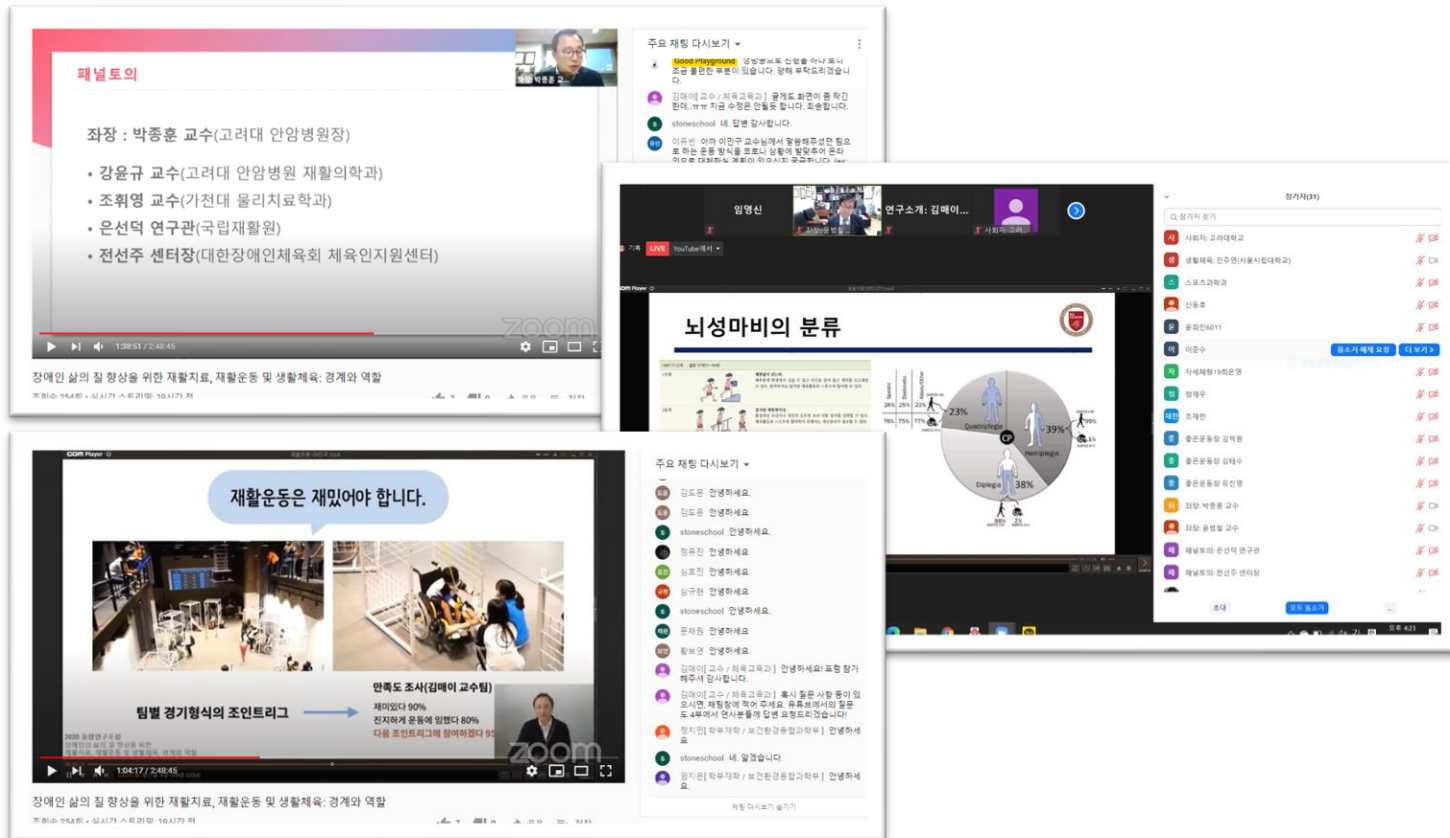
패널토의

좌장 : 박종훈 교수(고려대 안암병원장)

• 강윤규 교수(고려대 안암병원 재활의학과)
• 조휘영 교수(가천대 물리치료학과)
• 은선덕 연구관(국립재활원)
• 전선주 센터장(대한장애인체육회 체육인지원센터)

1:38:51 / 2:48:45

장애인 삶의 질 향상을 위한 재활치료, 재활운동 및 생활체육: 경계와 역할

주요 채팅 다시보기

Good Playground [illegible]

김매이[교수 / 체육교육과] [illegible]

stoneschool 네. 답변 감사합니다.

이유빈 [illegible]

임영신

연구소개: 김매이...

LIVE YouTube에서

뇌성마비의 분류

23%

39%

38%

Quadriplegia

Hemiplegia

Diplegia

CP

참가자(31)

참가자 찾기

사회자: 고려대학교

생활체육: 한주연(서울시립대학교)

스포츠과학과

신동호

윤희진6011

이준수

음소거 해제 요청

더 보기

자세체험19회은영

정해우

조재찬

좋은운동장 김택환

좋은운동장 김태수

좋은운동장 유진영

좌장: 박종훈 교수

좌장: 윤병철 교수

패널토의: 은선덕 연구관

패널토의: 전선주 센터장

초대

모두 음소거

오후 4:23

재활운동은 재밌어야 합니다.

팀별 경기형식의 조인트리그

만족도 조사(김매이 교수팀)
재미있다 90%
진지하게 운동에 임했다 80%
다음 조인트리그에 참여하겠다 95

1:04:17 / 2:48:45

주요 채팅 다시보기

김도윤 안녕하세요.

김도윤 안녕하세요

stoneschool 안녕하세요.

정유진 안녕하세요

심효진 안녕하세요

심규현 안녕하세요

stoneschool 안녕하세요.

문채원 안녕하세요

황보연 안녕하세요

김매이[교수 / 체육교육과] 안녕하세요! 포럼 참가해주셔 감사합니다.

김매이[교수 / 체육교육과] 혹시 질문 사항 등이 있으시면, 채팅창에 적어 주세요. 유튜브에서의 질문도 4부에서 연사분들께 답변 요청드리겠습니다!

정지민[학부재학 / 보건환경융합과학부] 안녕하세요

stoneschool 네. 알겠습니다.

임지은[학부재학 / 보건환경융합과학부] 안녕하세요.

채팅 다시보기 숨기기

장애인 삶의 질 향상을 위한 재활치료, 재활운동 및 생활체육: 경계와 역할